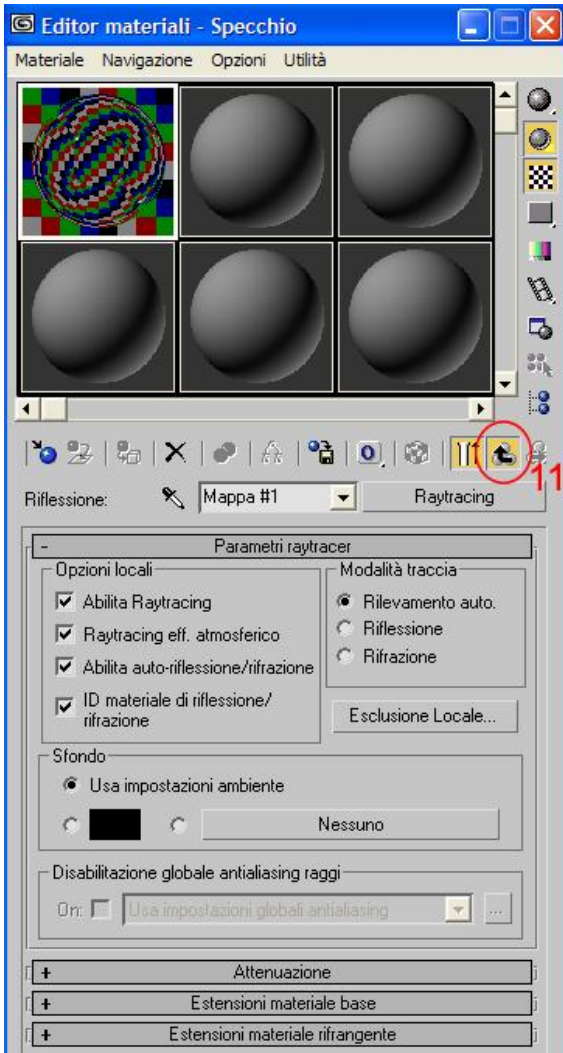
Editor materiali - Specchio

Materiale Navigazione Opzioni Utilità

11

Riflessione: Mappa #1 Raytracing

- Parametri raytracer

Opzioni locali

Abilita Raytracing

Raytracing eff. atmosferico

Abilita auto-riflessione/rifrazione

ID materiale di riflessione/ rifrazione

Modalità traccia

Rilevamento auto.

Riflessione

Rifrazione

Esclusione Locale...

Sfondo

Usa impostazioni ambiente

Nessuno

Disabilitazione globale antialiasing raggi

On: Usa impostazioni globali antialiasing ...

+ Attenuazione

+ Estensioni materiale base

+ Estensioni materiale rifrangente